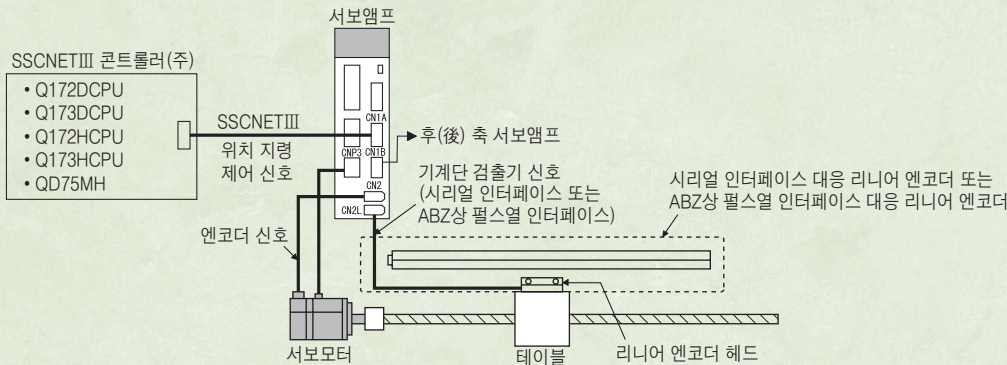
서보앰프

SSCNETⅢ 콘트롤러(주)
• Q172DCPU
• Q173DCPU
• Q172HCPU
• Q173HCPU
• QD75MH

SSCNETⅢ
위치 지령
제어 신호

CN1A
CN1B
CNP3
CN2
CN2L

후(後) 축 서보앰프

기계단 검출기 신호
(시리얼 인터페이스 또는
ABZ상 펄스열 인터페이스)

시리얼 인터페이스 대응 리니어 엔코더 또는
ABZ상 펄스열 인터페이스 대응 리니어 엔코더

엔코더 신호

서보모터

테이블

리니어 엔코더 헤드